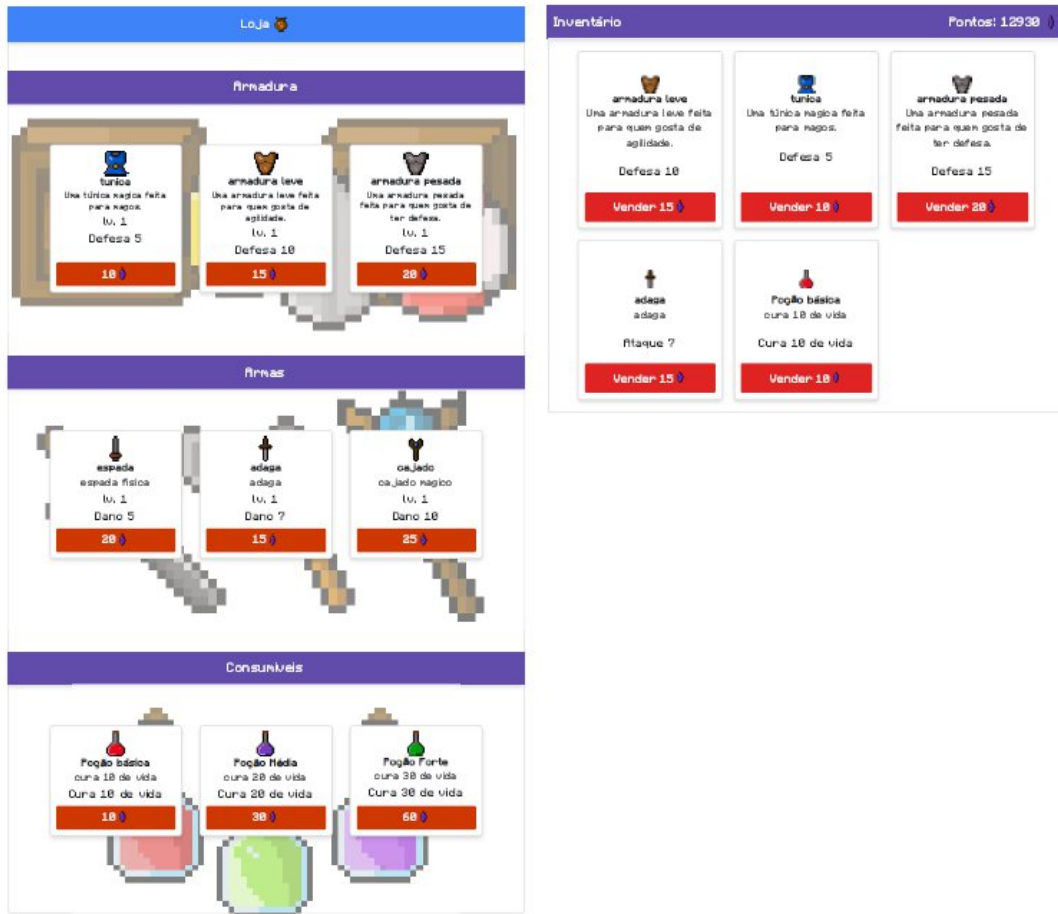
Loja

Armadura

tunica
Uma túnica magica feita para magos.
Lv. 1
Defesa 5
10

armadura leve
Uma armadura leve feita para quem gosta de agilidade.
Lv. 1
Defesa 10
15

armadura pesada
Uma armadura pesada feita para quem gosta de ter defesa.
Lv. 1
Defesa 15
20

Armas

espada
espada fisica
Lv. 1
Dano 5
20

adaga
adaga
Lv. 1
Dano 7
15

cajado
cajado magico
Lv. 1
Dano 10
25

Consumiveis

Poção básica
cura 10 de vida
Cura 10 de vida
10

Poção Média
cura 20 de vida
Cura 20 de vida
30

Poção Forte
cura 30 de vida
Cura 30 de vida
60

Inventário
Pontos: 12930

armadura leve
Uma armadura leve feita para quem gosta de agilidade.
Defesa 10
Vender 15

tunica
Uma túnica magica feita para magos.
Defesa 5
Vender 10

armadura pesada
Uma armadura pesada feita para quem gosta de ter defesa.
Defesa 15
Vender 20

adaga
adaga
Ataque 7
Vender 15

Poção básica
cura 10 de vida
Cura 10 de vida
Vender 10